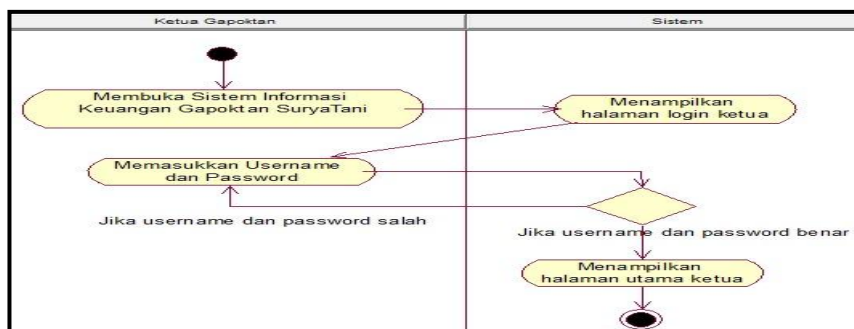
Ketua Gapoktan

Sistem

Membuka Sistem Informasi Keuangan Gapoktan SuryaTani

Menampilkan halaman login ketua

Memasukkan Username dan Password

Jika username dan password salah

Jika username dan password benar

Menampilkan halaman utama ketua